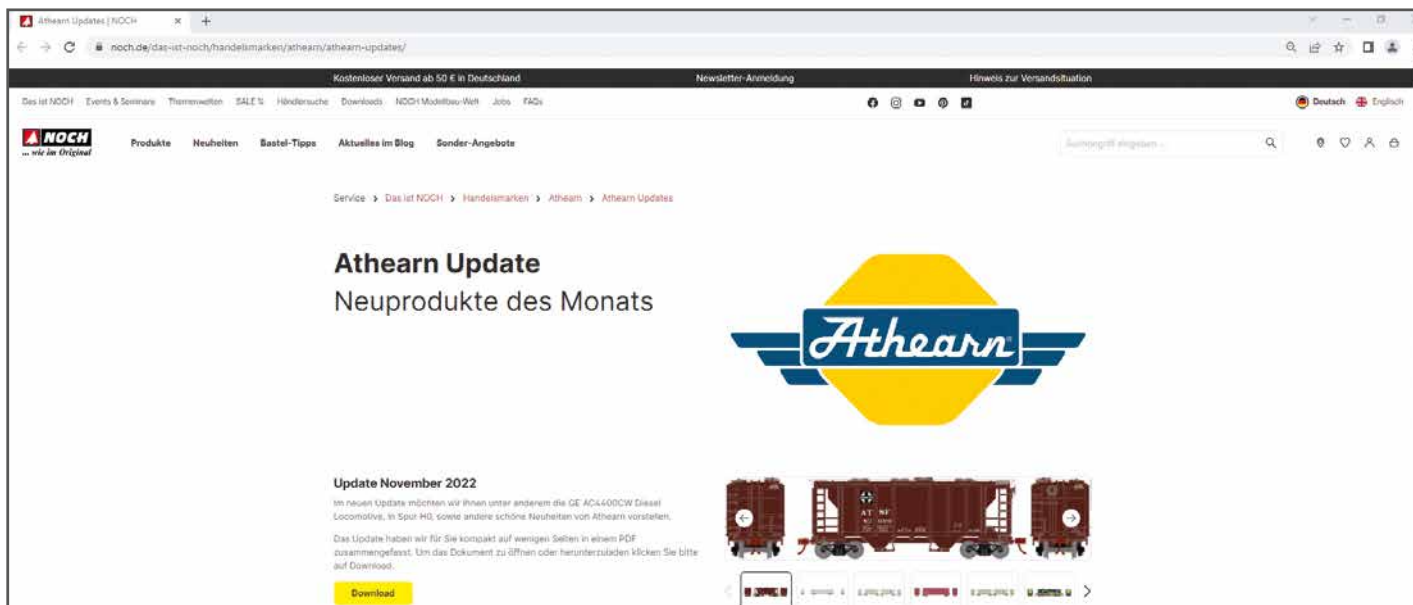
Athearn Updates | NOCH

noch.de/das-ist-noch/handelsmarken/athearn/athearn-updates/

Kostenloser Versand ab 50 € in Deutschland
Newsletter-Anmeldung
Hinweis zur Versandsituation

Das ist NOCH Events & Seminare Themenwelten SALE % Händlersuche Downloads NOCH Modellbau-Welt Jobs FAQs

Deutsch Englisch

NOCH
... wie im Original

Produkte Neuheiten Bastel-Tipps Aktuelles im Blog Sonder-Angebote

Suchbegriff eingeben...

Service > Das ist NOCH > Handelsmarken > Athearn > Athearn Updates

Athearn Update
Neuprodukte des Monats

Athearn

Update November 2022

Im neuen Update möchten wir Ihnen unter anderem die GE AC4400CW Diesel Locomotive, in Spur H0, sowie andere schöne Neuheiten von Athearn vorstellen.

Das Update haben wir für Sie kompakt auf wenigen Seiten in einem PDF zusammengefasst. Um das Dokument zu öffnen oder herunterzuladen klicken Sie bitte auf Download.

Download

AT SF